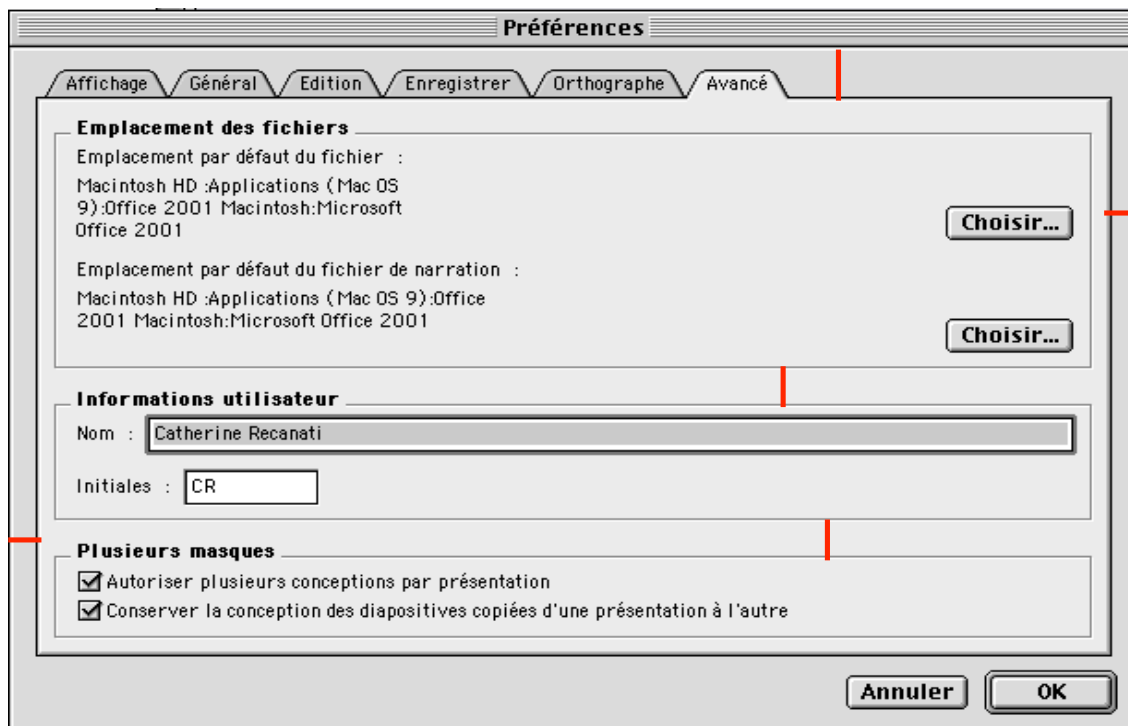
Préférences

Affichage | Général | Edition | Enregistrer | Orthographe | Avancé

Emplacement des fichiers

Emplacement par défaut du fichier :

Macintosh HD :Applications (Mac OS 9):Office 2001 Macintosh:Microsoft Office 2001

Choisir...

Emplacement par défaut du fichier de narration :

Macintosh HD :Applications (Mac OS 9):Office 2001 Macintosh:Microsoft Office 2001

Choisir...

Informations utilisateur

Nom : Catherine Recanati

Initiales : CR

Plusieurs masques

☑ Autoriser plusieurs conceptions par présentation

☑ Conserver la conception des diapositives copiées d'une présentation à l'autre

Annuler

OK